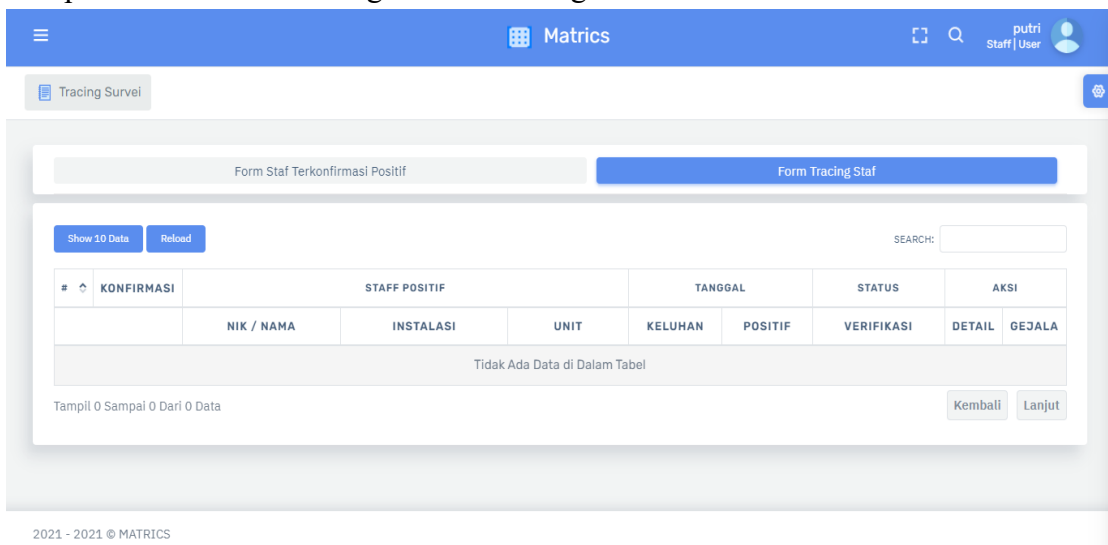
Matrics

putri
Staff | User

Tracing Survei

Form Staf Terkonfirmasi Positif

Form Tracing Staf

Show 10 Data
Reload

SEARCH:

| # | KONFIRMASI | STAFF POSITIF | | | TANGGAL | | STATUS | AKSI | |
|---|---|---|---|---|---|---|---|---|---|
| | | NIK / NAMA | INSTALASI | UNIT | KELUHAN | POSITIF | VERIFIKASI | DETAIL | GEJALA |
| Tidak Ada Data di Dalam Tabel | | | | | | | | | |

Tampil 0 Sampai 0 Dari 0 Data

Kembali
Lanjut

2021 - 2021 © MATRICS